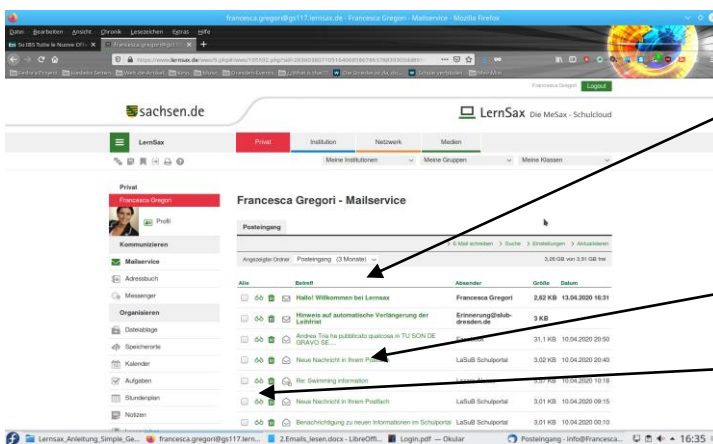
francesca.gregori@gs117.lernsax.de - Francesca Gregori - Mailservice - Mozilla Firefox

Datei Bearbeiten Ansicht Chronik Lesezeichen Extras Hilfe

Francesca Gregori Logout

sachsen.de

LernSax Die MeSax - Schulcloud

LernSax

Privat Institution Netzwerk Medien

Meine Institutionen Meine Gruppen Meine Klassen

Privat
Francesca Gregori
Profil

Kommunizieren
Mailservice
Adressbuch
Messenger

Organisieren
Dateiablage
Speicherorte
Kalender
Aufgaben
Stundenplan
Notizen

Francesca Gregori - Mailservice

Posteingang

E-Mail schreiben > Suche > Einstellungen > Aktualisieren

Angezeigter Ordner Posteingang (3 Monate)

3,26 GB von 3,91 GB frei

| Alle | Betreff | Absender | Größe | Datum |
|---|---|---|---|---|
| | Hallo! Willkommen bei Lernsax | Francesca Gregori | 2,62 KB | 13.04.2020 16:31 |
| | Hinweis auf automatische Verlängerung der Leihfrist | Erinnerung@slub-dresden.de | 3 KB | |
| | Andrea Tria ha pubblicato qualcosa in TU SON DE GRAVO SE... | | 31,1 KB | 10.04.2020 20:50 |
| | Neue Nachricht in Ihrem Postfach | LaSuB Schulportal | 3,02 KB | 10.04.2020 20:40 |
| | Re: Swimming information | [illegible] | 5,07 KB | 10.04.2020 10:18 |
| | Neue Nachricht in Ihrem Postfach | LaSuB Schulportal | 3,01 KB | 10.04.2020 09:15 |
| | Benachrichtigung zu neuen Informationen im Schulportal | LaSuB Schulportal | 3,01 KB | 10.04.2020 00:10 |

Lernsax_Anleitung_Simple_Ge... francesca.gregori@gs117.lern... 2.Emails_lesen.docx - LibreOffi... Login.pdf — Okular Posteingang - info@Francesca... 16:35